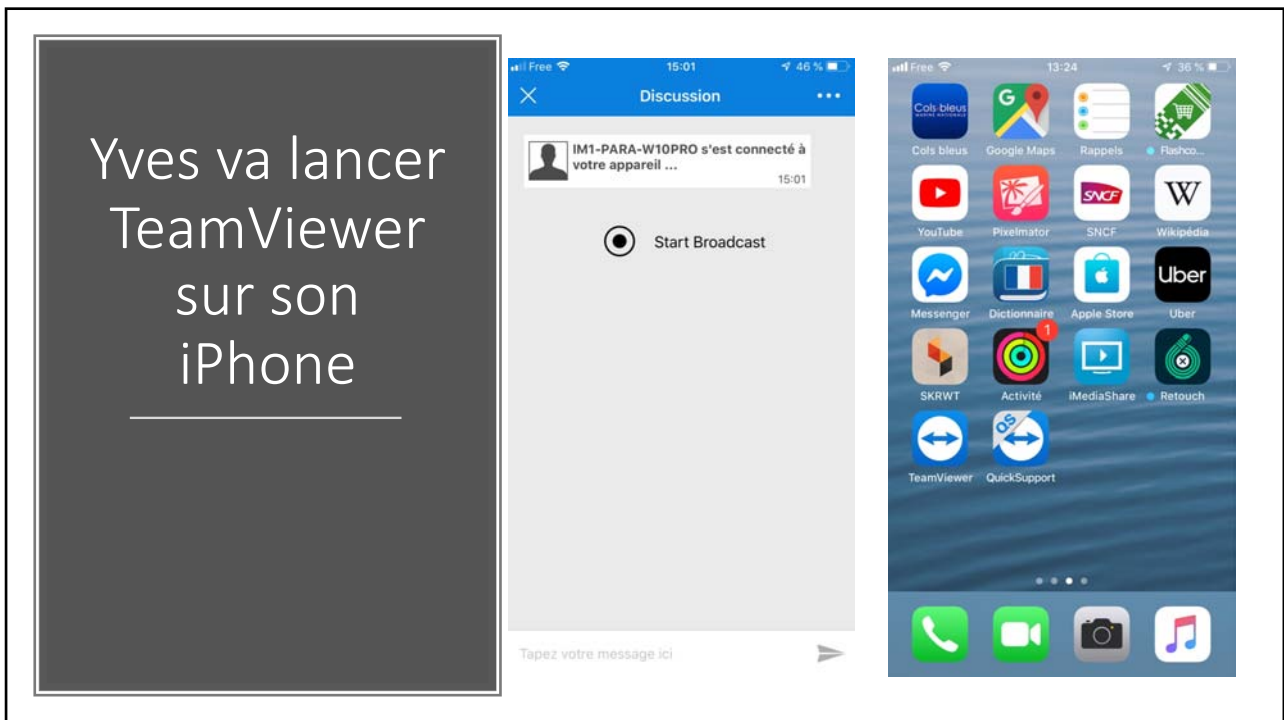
Yves va lancer TeamViewer sur son iPhone

Free 15:01 46 %

Discussion

IM1-PARA-W10PRO s'est connecté à votre appareil ...
15:01

Start Broadcast

Tapez votre message ici

Free 13:24 36 %

Cols bleus
Cols bleus
Google Maps
Rappels
Flashco...
YouTube
SNCF
Pixelmator
SNCF
W
Wikipédia
Messenger
Dictionnaire
Apple Store
Uber
Uber
SKRWT
1
Activité
iMediaShare
Retouch
TeamViewer
QS
QuickSupport